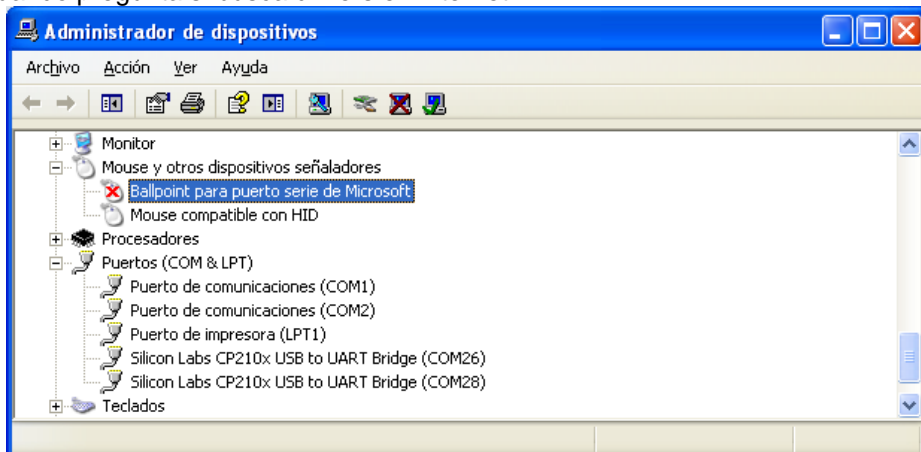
Administrador de dispositivos

Archivo Acción Ver Ayuda

Monitor
Mouse y otros dispositivos señaladores
Ballpoint para puerto serie de Microsoft
Mouse compatible con HID
Procesadores
Puertos (COM & LPT)
Puerto de comunicaciones (COM1)
Puerto de comunicaciones (COM2)
Puerto de impresora (LPT1)
Silicon Labs CP210x USB to UART Bridge (COM26)
Silicon Labs CP210x USB to UART Bridge (COM28)
Teclados